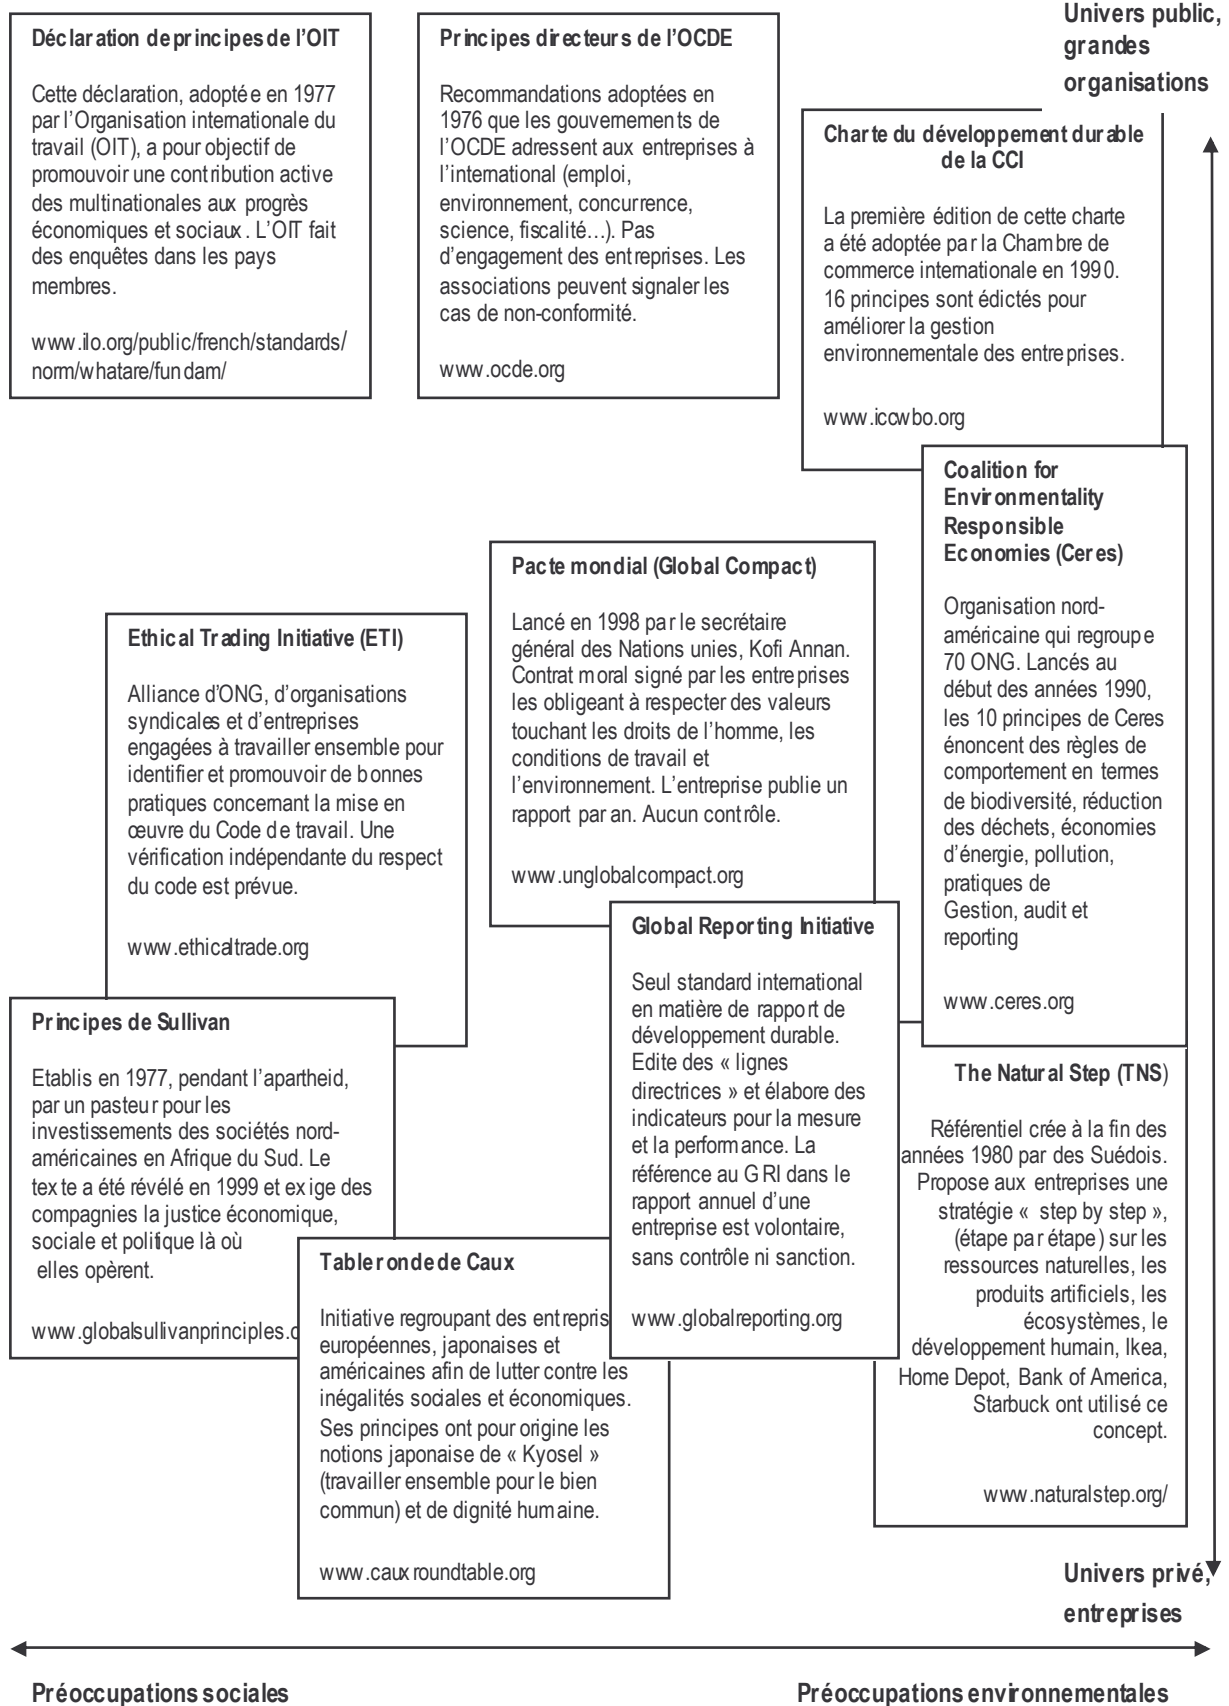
Univers public, grandes organisations

Déclaration de principes de l'OIT

Cette déclaration, adoptée en 1977 par l'Organisation internationale du travail (OIT), a pour objectif de promouvoir une contribution active des multinationales aux progrès économiques et sociaux. L'OIT fait des enquêtes dans les pays membres.

www.ilo.org/public/french/standards/norm/whatare/fundam/

Principes directeurs de l'OCDE

Recommandations adoptées en 1976 que les gouvernements de l'OCDE adressent aux entreprises à l'international (emploi, environnement, concurrence, science, fiscalité…). Pas d'engagement des entreprises. Les associations peuvent signaler les cas de non-conformité.

www.ocde.org

Charte du développement durable de la CCI

La première édition de cette charte a été adoptée par la Chambre de commerce internationale en 1990. 16 principes sont édictés pour améliorer la gestion environnementale des entreprises.

www.iccwbo.org

Coalition for Environmentality Responsible Economies (Ceres)

Organisation nord-américaine qui regroupe 70 ONG. Lancés au début des années 1990, les 10 principes de Ceres énoncent des règles de comportement en termes de biodiversité, réduction des déchets, économies d'énergie, pollution, pratiques de Gestion, audit et reporting

www.ceres.org

Pacte mondial (Global Compact)

Lancé en 1998 par le secrétaire général des Nations unies, Kofi Annan. Contrat moral signé par les entreprises les obligeant à respecter des valeurs touchant les droits de l'homme, les conditions de travail et l'environnement. L'entreprise publie un rapport par an. Aucun contrôle.

www.unglobalcompact.org

Ethical Trading Initiative (ETI)

Alliance d'ONG, d'organisations syndicales et d'entreprises engagées à travailler ensemble pour identifier et promouvoir de bonnes pratiques concernant la mise en œuvre du Code de travail. Une vérification indépendante du respect du code est prévue.

www.ethicaltrade.org

Global Reporting Initiative

Seul standard international en matière de rapport de développement durable. Edite des « lignes directrices » et élabore des indicateurs pour la mesure et la performance. La référence au GRI dans le rapport annuel d'une entreprise est volontaire, sans contrôle ni sanction.

www.globalreporting.org

Principes de Sullivan

Etablis en 1977, pendant l'apartheid, par un pasteur pour les investissements des sociétés nord-américaines en Afrique du Sud. Le texte a été révélé en 1999 et exige des compagnies la justice économique, sociale et politique là où elles opèrent.

www.globalsullivanprinciples.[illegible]

The Natural Step (TNS)

Référentiel crée à la fin des années 1980 par des Suédois. Propose aux entreprises une stratégie « step by step », (étape par étape) sur les ressources naturelles, les produits artificiels, les écosystèmes, le développement humain, Ikea, Home Depot, Bank of America, Starbuck ont utilisé ce concept.

www.naturalstep.org/

Table ronde de Caux

Initiative regroupant des entrepris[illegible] européennes, japonaises et américaines afin de lutter contre les inégalités sociales et économiques. Ses principes ont pour origine les notions japonaise de « Kyosel » (travailler ensemble pour le bien commun) et de dignité humaine.

www.cauxroundtable.org

Univers privé, entreprises

Préoccupations sociales

Préoccupations environnementales